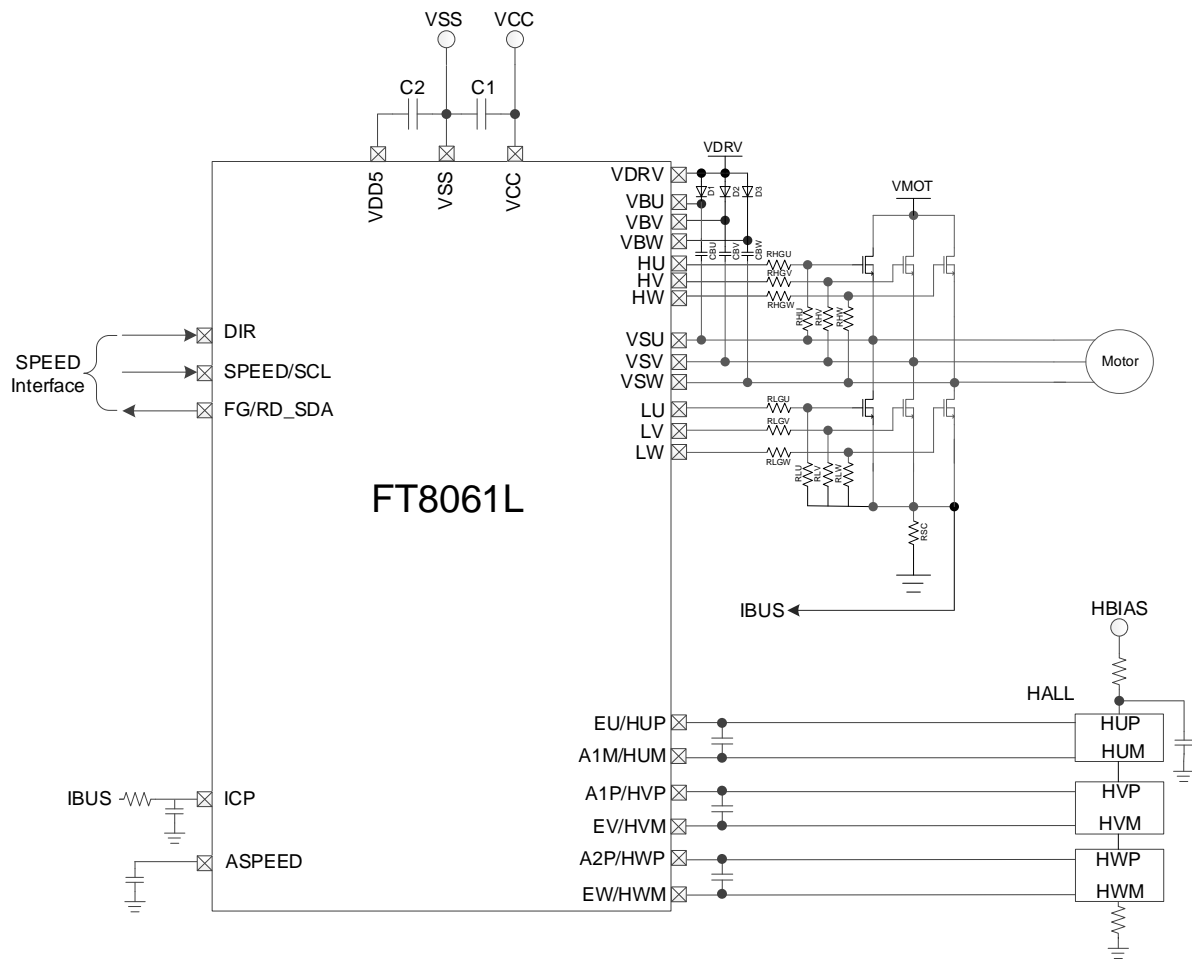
VSS VCC
C2 C1
VDD5 VSS VCC
VDRV
VDRV
D1 D2 D3
VBU
VBV
VBW
CBU CBV CBW
VMOT
HU
HV
HW
RHGU
RHGV
RHGW
RHU RHV RHW
DIR
SPEED Interface
SPEED/SCL
FG/RD_SDA
VSU
VSV
VSW
Motor
LU
LV
LW
RLGU
RLGV
RLGW
RLU RLV RLW
FT8061L
RSC
IBUS
HBIAS
HALL
EU/HUP
A1M/HUM
HUP
HUM
IBUS
ICP
A1P/HVP
EV/HVM
HVP
HVM
ASPEED
A2P/HWP
EW/HWM
HWP
HWM